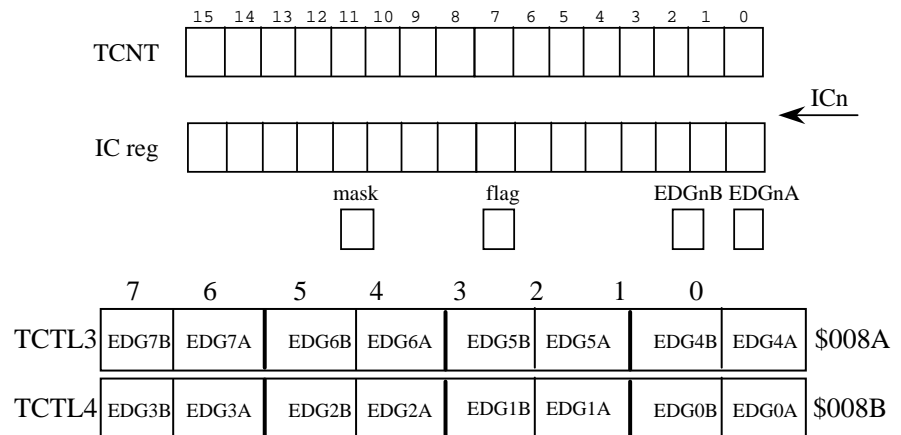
15 14 13 12 11 10 9 8 7 6 5 4 3 2 1 0

TCNT

ICn

IC reg

mask flag EDGnB EDGnA

| | 7 | 6 | 5 | 4 | 3 | 2 | 1 | 0 | |
|---|---|---|---|---|---|---|---|---|---|
| TCTL3 | EDG7B | EDG7A | EDG6B | EDG6A | EDG5B | EDG5A | EDG4B | EDG4A | \$008A |
| TCTL4 | EDG3B | EDG3A | EDG2B | EDG2A | EDG1B | EDG1A | EDG0B | EDG0A | \$008B |